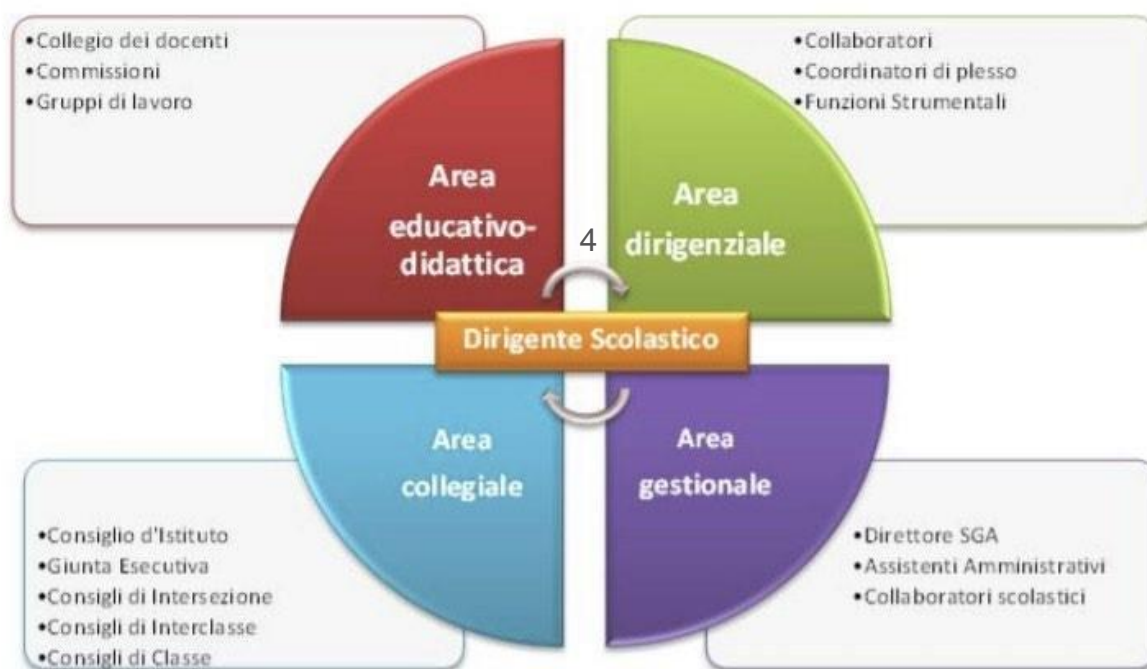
•Collegio dei docenti
•Commissioni
•Gruppi di lavoro

•Collaboratori
•Coordinatori di plesso
•Funzioni Strumentali

Area educativo-didattica

4

Area dirigenziale

Dirigente Scolastico

Area collegiale

Area gestionale

•Consiglio d'Istituto
•Giunta Esecutiva
•Consigli di Intersezione
•Consigli di Interclasse
•Consigli di Classe

•Direttore SGA
•Assistenti Amministrativi
•Collaboratori scolastici